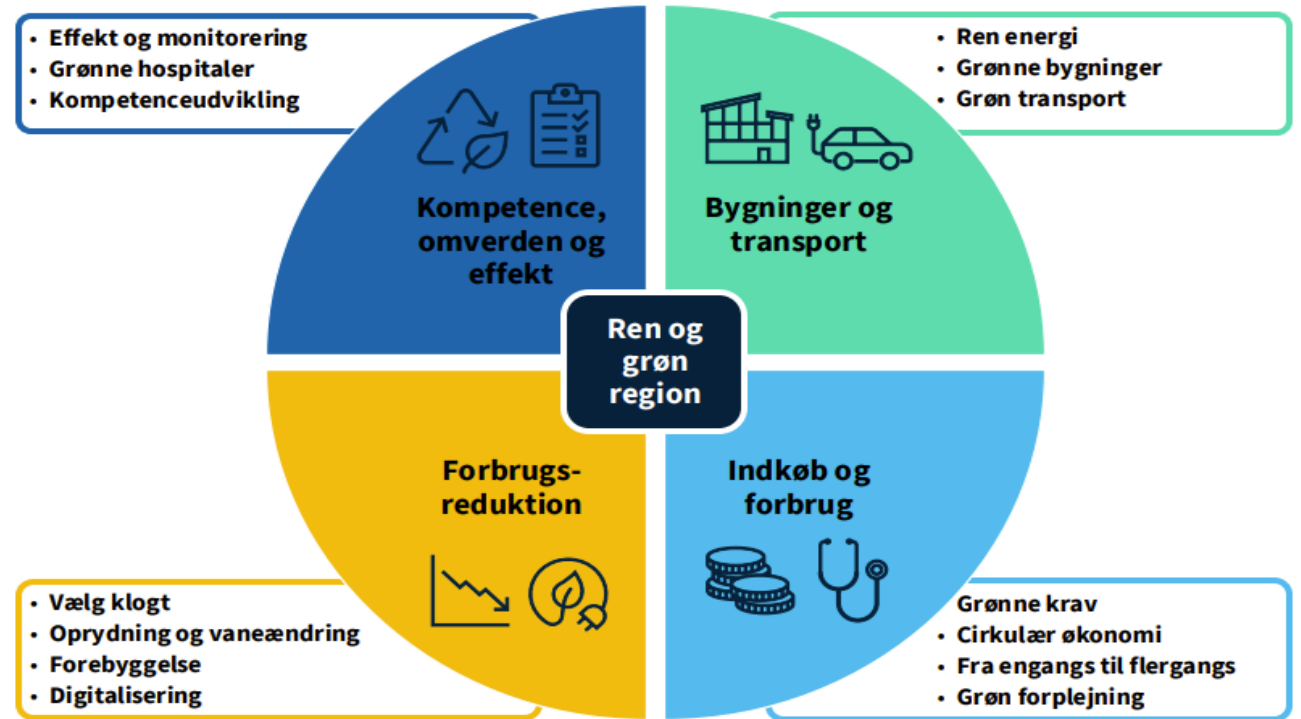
• Effekt og monitorering
• Grønne hospitaler
• Kompetenceudvikling

Kompetence, omverden og effekt

• Ren energi
• Grønne bygninger
• Grøn transport

Bygninger og transport

Ren og grøn region

Forbrugsreduktion

Indkøb og forbrug

• Vælg klogt
• Oprydning og vaneændring
• Forebyggelse
• Digitalisering

• Grønne krav
• Cirkulær økonomi
• Fra engangs til flergangs
• Grøn forplejning